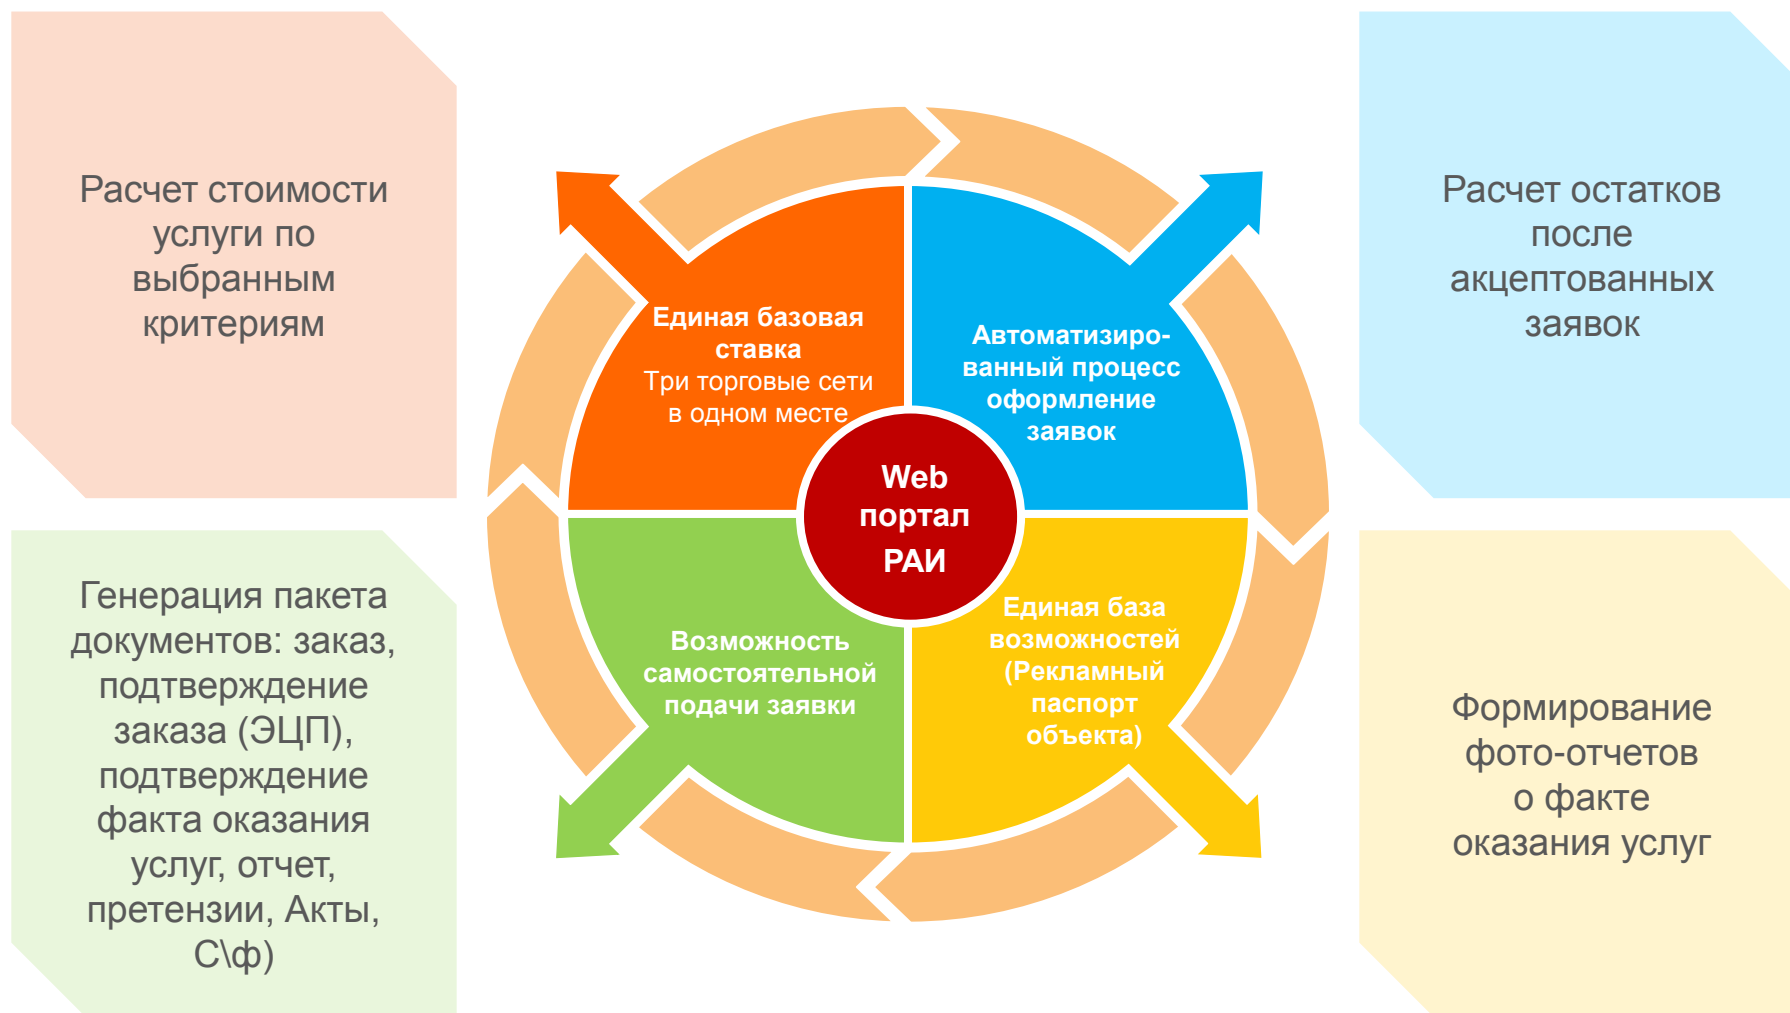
Расчет стоимости услуги по выбранным критериям

Расчет остатков после акцептованных заявок

Единая базовая ставка
Три торговые сети в одном месте

Автоматизированный процесс оформление заявок

Web портал РАИ

Возможность самостоятельной подачи заявки

Единая база возможностей (Рекламный паспорт объекта)

Генерация пакета документов: заказ, подтверждение заказа (ЭЦП), подтверждение факта оказания услуг, отчет, претензии, Акты, С\ф)

Формирование фото-отчетов о факте оказания услуг